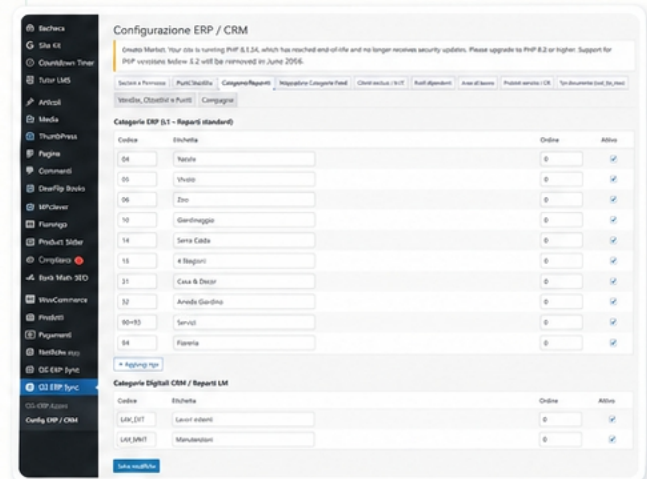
Bacheca
Site Kit
Countdown Timer
Tutor LMS
Articoli
Media
ThumbPress
Pagine
Commenti
DearFlip Books
WPclever
Fluentsupp
Product Slider
Complianz
Rank Math SEO
WooCommerce
Prodotti
Pagamenti
Notifiche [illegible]
OC ERP Sync
O2 ERP Sync
O2 ERP Agent
Config ERP / CRM

Configurazione ERP / CRM

Orsato Market: Your site is running PHP 8.1.34, which has reached end-of-life and no longer receives security updates. Please upgrade to PHP 8.2 or higher. Support for PHP versions below 8.2 will be removed in June 2026.

Sezioni e Permessi | Punti Obiettivo | Categorie/Reparti | Mappatura Categorie Feed | Clienti esclusi / B2T | Ruoli dipendenti | Aree di lavoro | Prodotti servizio / CR | Tipi documento (ord_lm_mov)
Vendite, Obiettivi e Punti | Campagne

Categorie ERP (L1 – Reparti standard)

| Codice | Etichetta | Ordine | Attivo |
|---|---|---|---|
| 04 | Natale | 0 | ☑ |
| 05 | Vivaio | 0 | ☑ |
| 06 | Zoo | 0 | ☑ |
| 10 | Giardinaggio | 0 | ☑ |
| 14 | Serra Calda | 0 | ☑ |
| 15 | 4 Stagioni | 0 | ☑ |
| 31 | Casa & Decor | 0 | ☑ |
| 32 | Arredo Giardino | 0 | ☑ |
| 90+93 | Servizi | 0 | ☑ |
| 84 | Fioreria | 0 | ☑ |

+ Aggiungi riga

Categorie Digitali CRM / Reparti LM

| Codice | Etichetta | Ordine | Attivo |
|---|---|---|---|
| LAV_EXT | Lavori esterni | 0 | ☑ |
| LAV_MNT | Manutenzioni | 0 | ☑ |

Salva modifiche